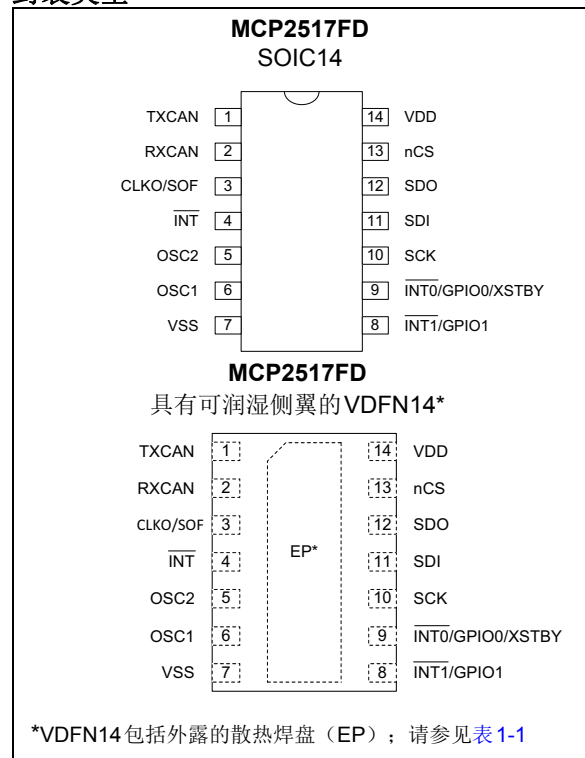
封装类型

MCP2517FD
SOIC14

TXCAN 1
RXCAN 2
CLKO/SOF 3
$\overline{INT}$ 4
OSC2 5
OSC1 6
VSS 7

14 VDD
13 nCS
12 SDO
11 SDI
10 SCK
9 $\overline{INT0}$/GPIO0/XSTBY
8 $\overline{INT1}$/GPIO1

MCP2517FD
具有可润湿侧翼的VDFN14*

TXCAN 1
RXCAN 2
CLKO/SOF 3
$\overline{INT}$ 4
OSC2 5
OSC1 6
VSS 7

EP*

14 VDD
13 nCS
12 SDO
11 SDI
10 SCK
9 $\overline{INT0}$/GPIO0/XSTBY
8 $\overline{INT1}$/GPIO1

*VDFN14包括外露的散热焊盘（EP）；请参见表1-1